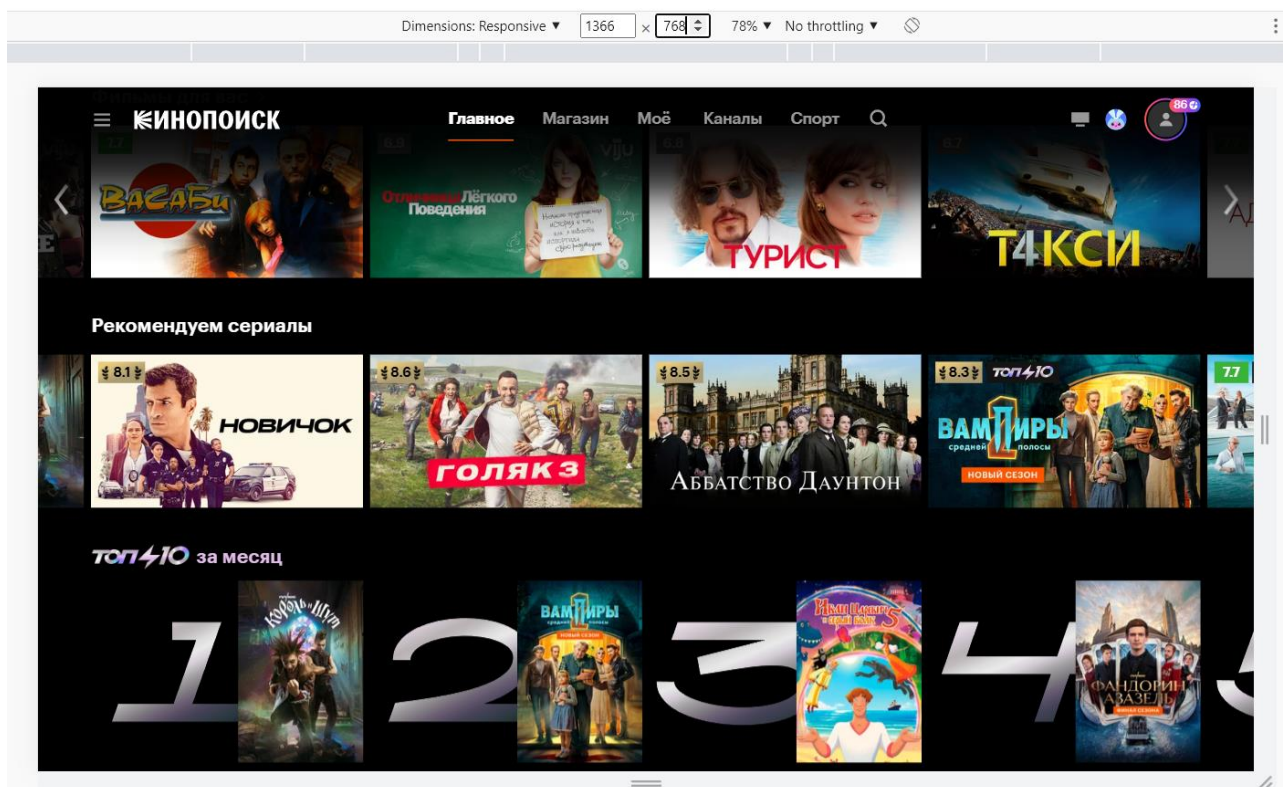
Dimensions: Responsive ▼ 1366 × 768 78% ▼ No throttling ▼

КИНОПОИСК Главное Магазин Моё Каналы Спорт

86

ВАСАБИ

Отличница Лёгкого Поведения

ТУРИСТ

Т4КСИ

Рекомендуем сериалы

8.1 НОВИЧОК

8.6 ГОЛЯК 3

8.5 АББАТСТВО ДАУНТОН

8.3 ТОП 10 ВАМПИРЫ средней полосы НОВЫЙ СЕЗОН

7.7

ТОП 10 за месяц

1 Король и Шут

2 ВАМПИРЫ средней полосы НОВЫЙ СЕЗОН

3 Иван Царевич и Серый Волк 5

4 ФАНДОРИН АЗАЗЕЛЬ